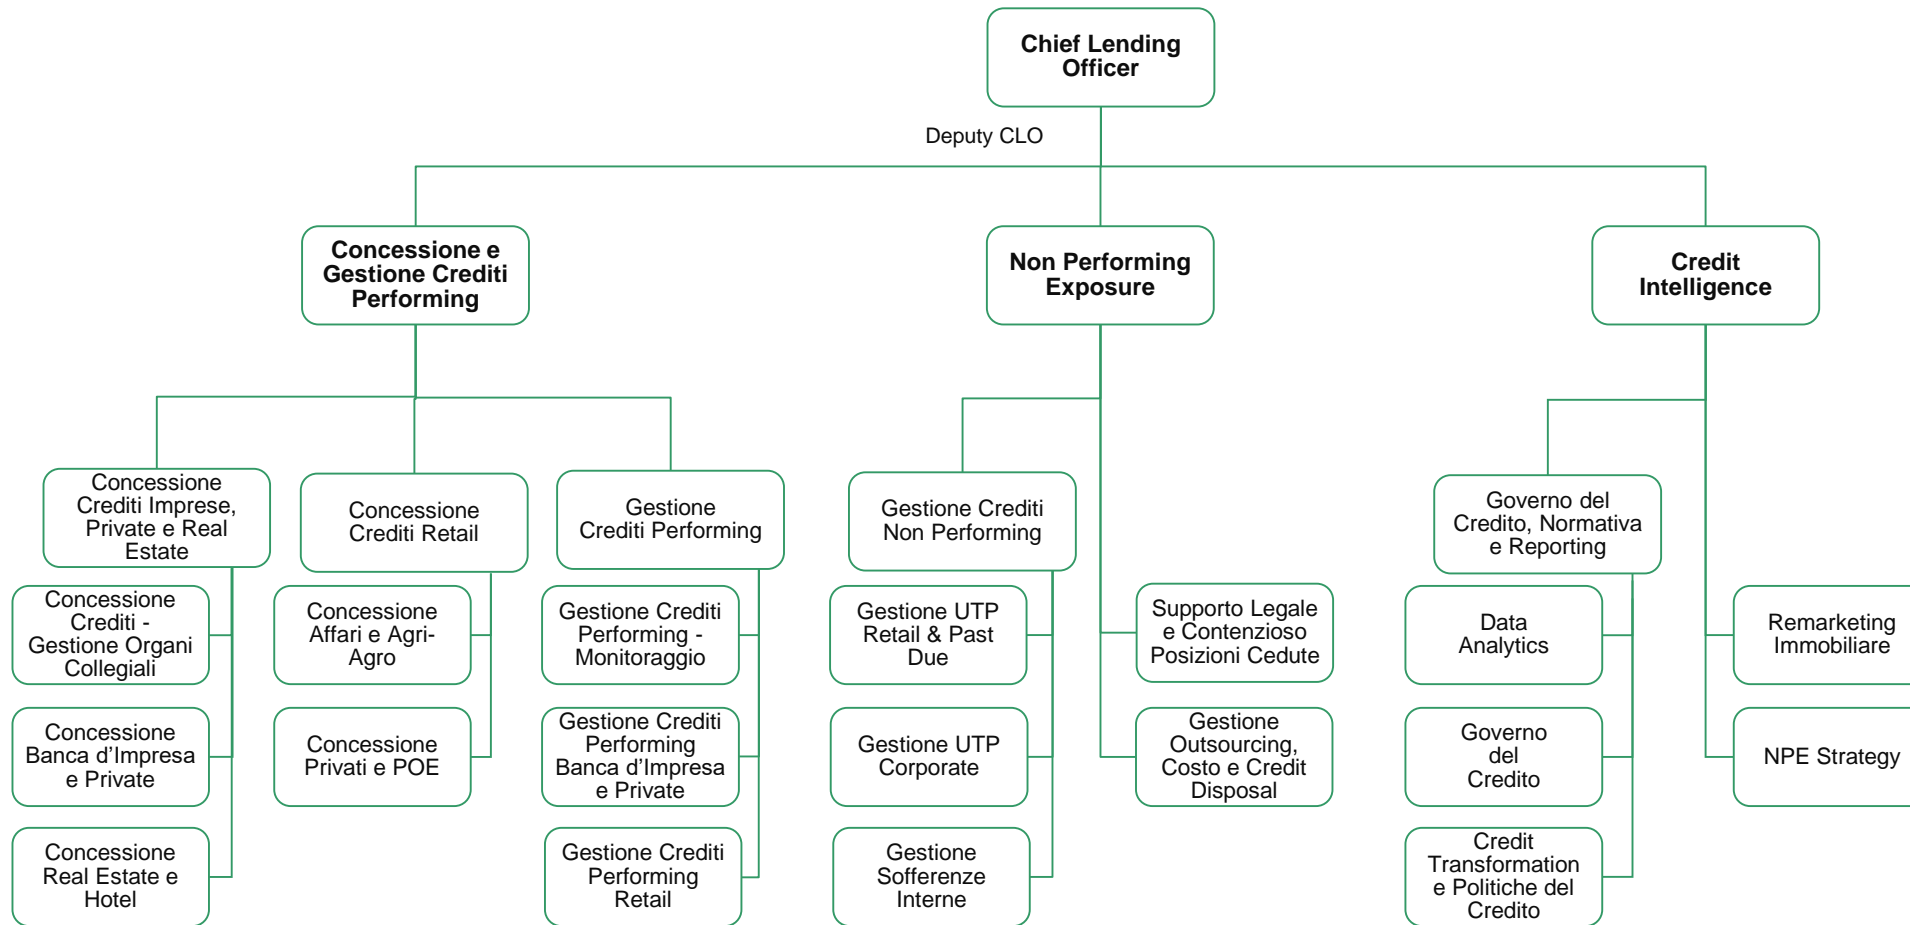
Chief Lending Officer

Deputy CLO

Concessione e Gestione Crediti Performing

Non Performing Exposure

Credit Intelligence

Concessione Crediti Imprese, Private e Real Estate

Concessione Crediti Retail

Gestione Crediti Performing

Gestione Crediti Non Performing

Governo del Credito, Normativa e Reporting

Concessione Crediti - Gestione Organi Collegiali

Concessione Banca d'Impresa e Private

Concessione Real Estate e Hotel

Concessione Affari e Agri-Agro

Concessione Privati e POE

Gestione Crediti Performing - Monitoraggio

Gestione Crediti Performing Banca d'Impresa e Private

Gestione Crediti Performing Retail

Gestione UTP Retail & Past Due

Gestione UTP Corporate

Gestione Sofferenze Interne

Supporto Legale e Contenzioso Posizioni Cedute

Gestione Outsourcing, Costo e Credit Disposal

Data Analytics

Governo del Credito

Credit Transformation e Politiche del Credito

Remarketing Immobiliare

NPE Strategy